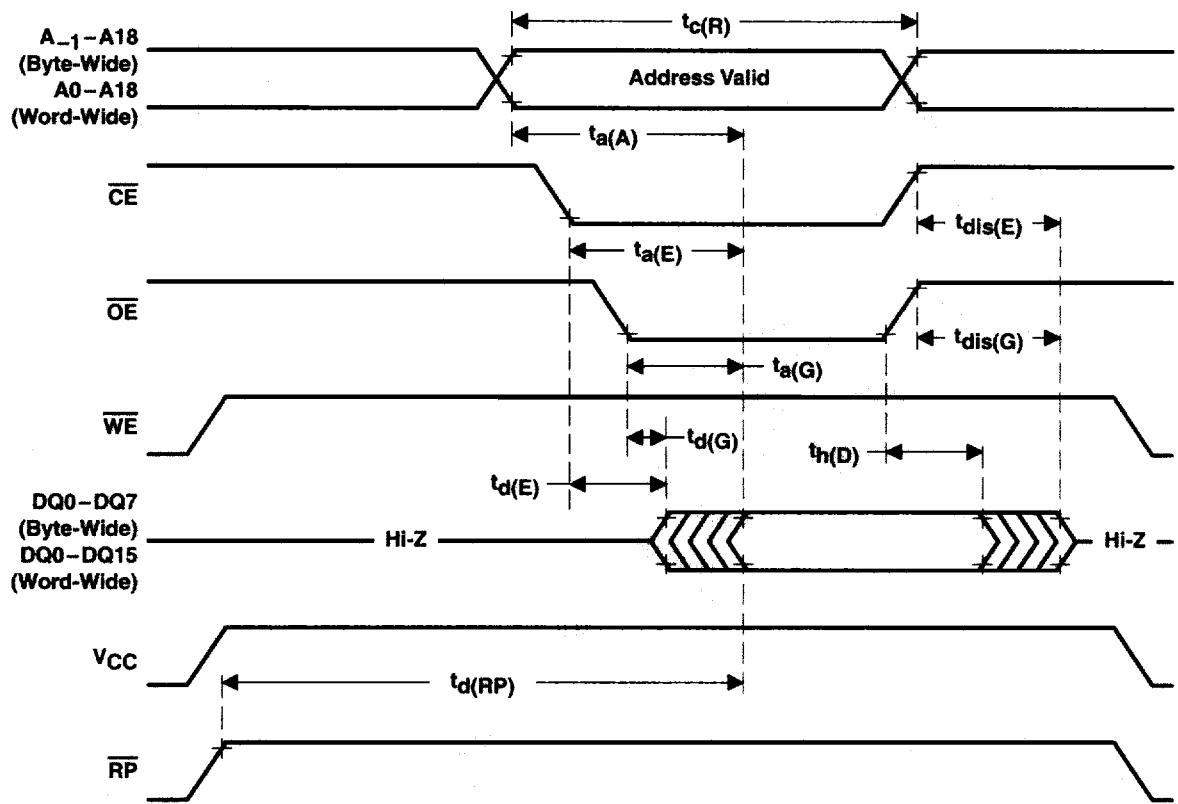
$t_{c(R)}$

$A_{-1}-A18$ (Byte-Wide) $A0-A18$ (Word-Wide)

Address Valid

$t_{a(A)}$

$\overline{CE}$

$t_{a(E)}$

$t_{dis(E)}$

$\overline{OE}$

$t_{dis(G)}$

$t_{a(G)}$

$\overline{WE}$

$t_{d(G)}$

$t_{h(D)}$

$t_{d(E)}$

DQ0–DQ7 (Byte-Wide) DQ0–DQ15 (Word-Wide)

Hi-Z

Hi-Z

$V_{CC}$

$t_{d(RP)}$

$\overline{RP}$